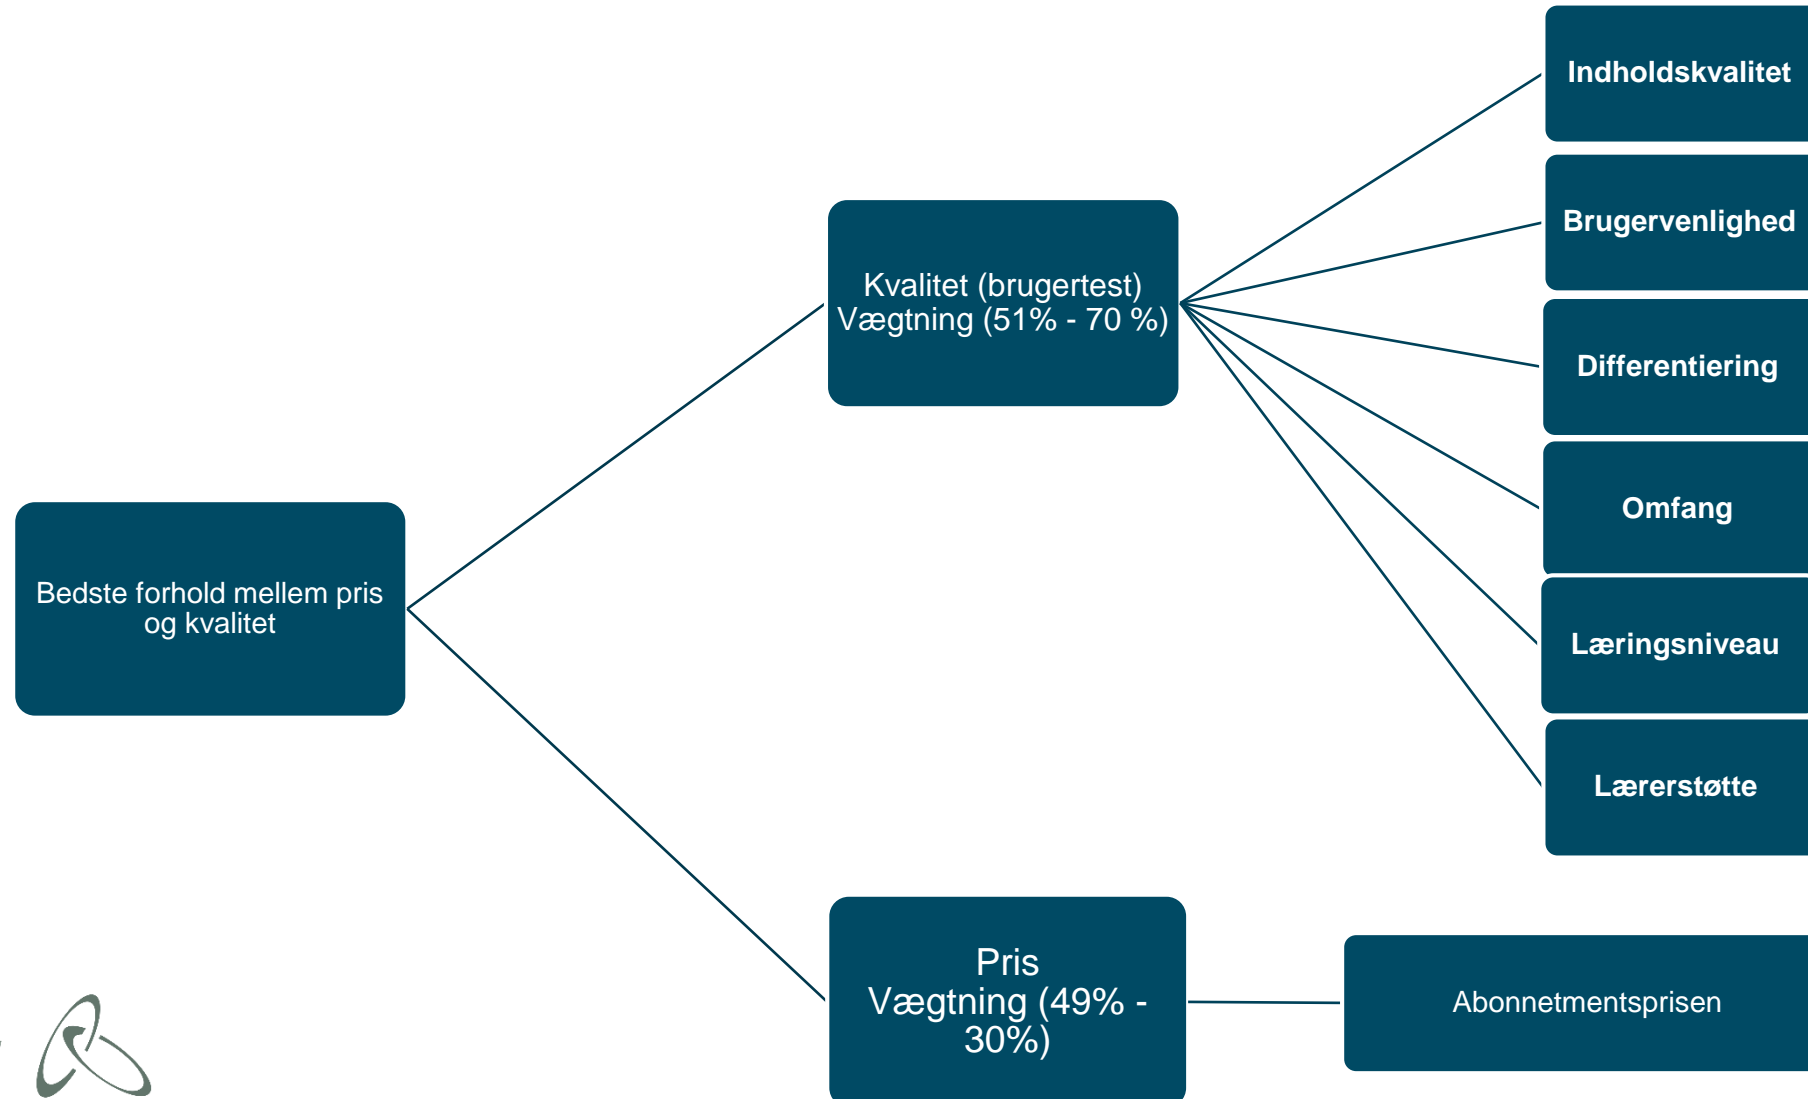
Bedste forhold mellem pris og kvalitet

Kvalitet (brugertest)
Vægtning (51% - 70 %)

Indholdskvalitet

Brugervenlighed

Differentiering

Omfang

Læringsniveau

Lærerstøtte

Pris
Vægtning (49% - 30%)

Abonnetmentsprisen